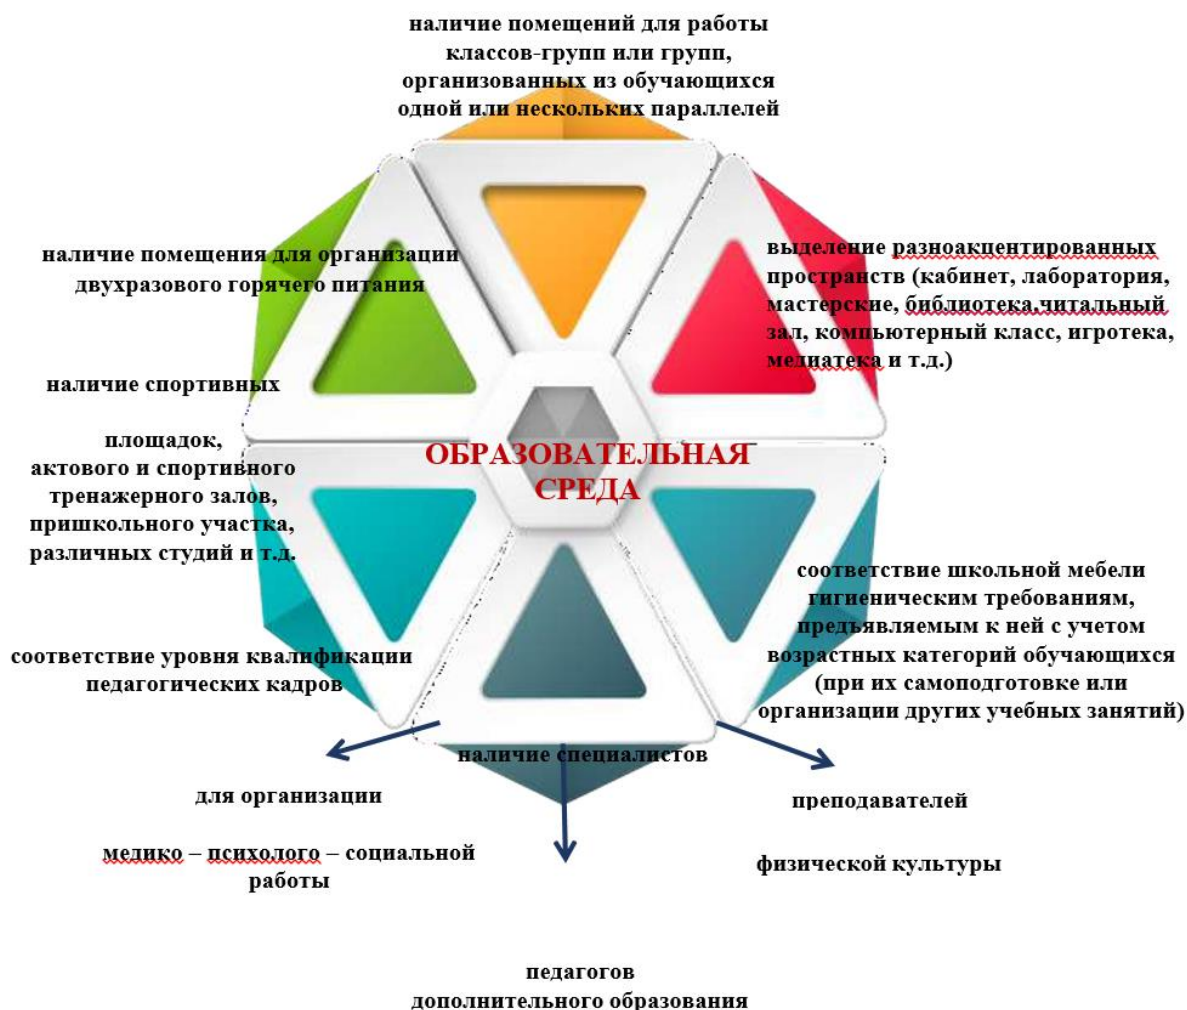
наличие помещений для работы классов-групп или групп, организованных из обучающихся одной или нескольких параллелей

наличие помещения для организации двухразового горячего питания

выделение разноакцентированных пространств (кабинет, лаборатория, мастерские, библиотека,читальный зал, компьютерный класс, игротека, медиатека и т.д.)

наличие спортивных

площадок, актового и спортивного тренажерного залов, пришкольного участка, различных студий и т.д.

ОБРАЗОВАТЕЛЬНАЯ СРЕДА

соответствие школьной мебели гигиеническим требованиям, предъявляемым к ней с учетом возрастных категорий обучающихся (при их самоподготовке или организации других учебных занятий)

соответствие уровня квалификации педагогических кадров

наличие специалистов

для организации

медико – психолого – социальной работы

преподавателей

физической культуры

педагогов дополнительного образования